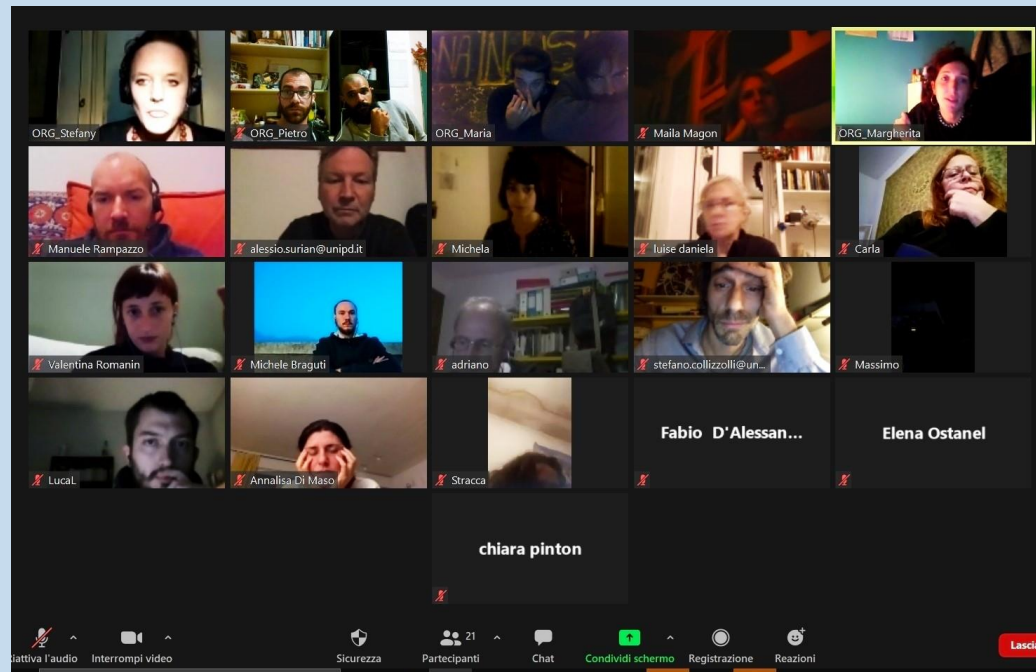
ORG_Stefany
ORG_Pietro
ORG_Maria
Maila Magon
ORG_Margherita
Manuele Rampazzo
alessio.surian@unipd.it
Michela
luise daniela
Carla
Valentina Romanin
Michele Braguti
adriano
stefano.collizzolli@un...
Massimo
LucaL
Annalisa Di Maso
Stracca
Fabio D'Alessan...
Elena Ostanel
chiara pinton

iattiva l'audio
Interrompi video
Sicurezza
21
Partecipanti
Chat
Condividi schermo
Registrazione
Reazioni
Lasci